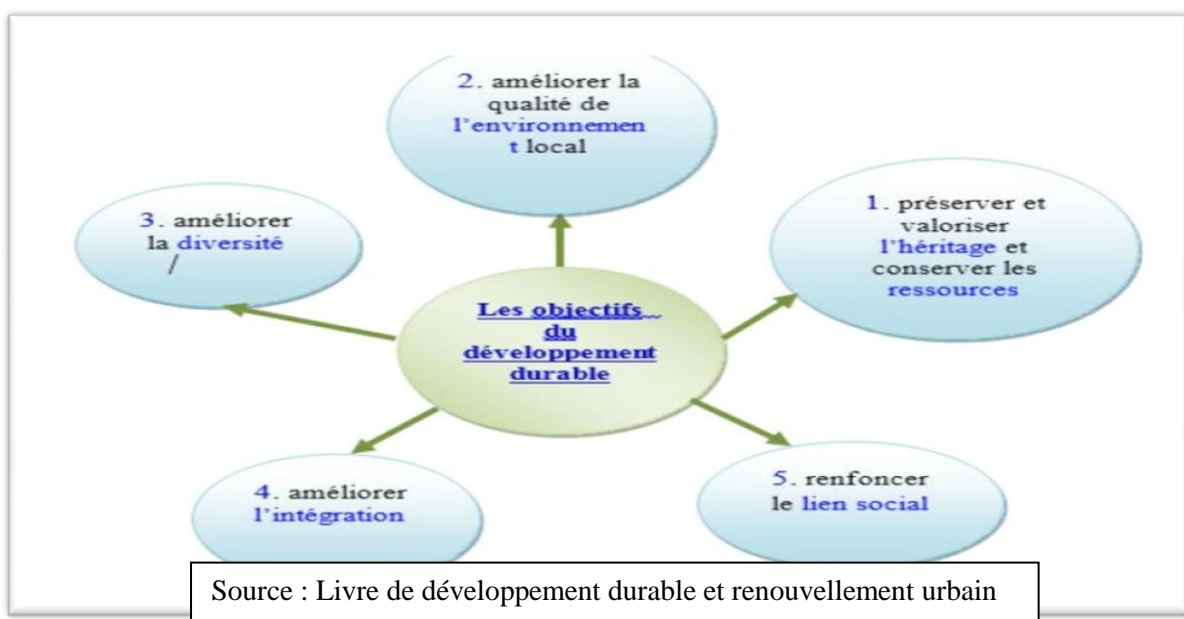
Les objectifs du développement durable

2. améliorer la qualité de l'environnement local

1. préserver et valoriser l'héritage et conserver les ressources

3. améliorer la diversité /

4. améliorer l'intégration

5. renforcer le lien social

Source : Livre de développement durable et renouvellement urbain